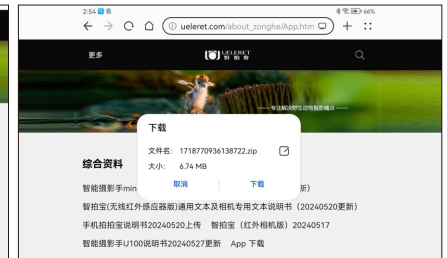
2:54
66%
ueleret.com/about_zonghe/App.htm
更多
UELERET 智拍宝
专注解决野生动物摄影痛点
下载
文件名: 1718770936138722.zip
大小: 6.74 MB
取消
下载
综合资料
智能摄影手min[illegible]新)
智拍宝(无线红外感应器版)通用文本及相机专用文本说明书(20240520更新)
手机拍拍宝说明书20240520上传 智拍宝(红外相机版)20240517
智能摄影手U100说明书20240527更新 App 下载